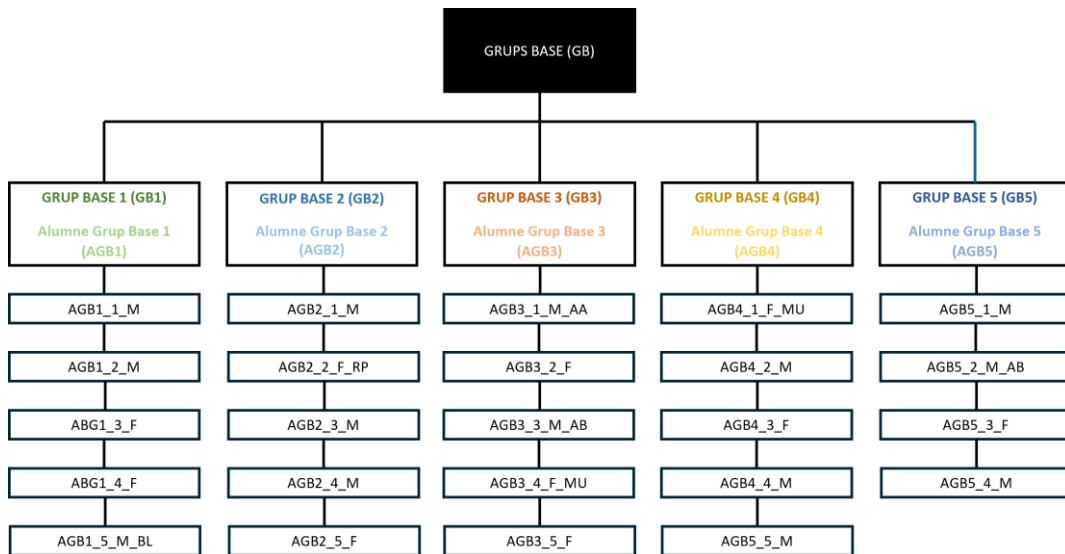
GRUPS BASE (GB)

GRUP BASE 1 (GB1)

Alumne Grup Base 1 (AGB1)

AGB1_1_M

AGB1_2_M

ABG1_3_F

ABG1_4_F

AGB1_5_M_BL

GRUP BASE 2 (GB2)

Alumne Grup Base 2 (AGB2)

AGB2_1_M

AGB2_2_F_RP

AGB2_3_M

AGB2_4_M

AGB2_5_F

GRUP BASE 3 (GB3)

Alumne Grup Base 3 (AGB3)

AGB3_1_M_AA

AGB3_2_F

AGB3_3_M_AB

AGB3_4_F_MU

AGB3_5_F

GRUP BASE 4 (GB4)

Alumne Grup Base 4 (AGB4)

AGB4_1_F_MU

AGB4_2_M

AGB4_3_F

AGB4_4_M

AGB5_5_M

GRUP BASE 5 (GB5)

Alumne Grup Base 5 (AGB5)

AGB5_1_M

AGB5_2_M_AB

AGB5_3_F

AGB5_4_M